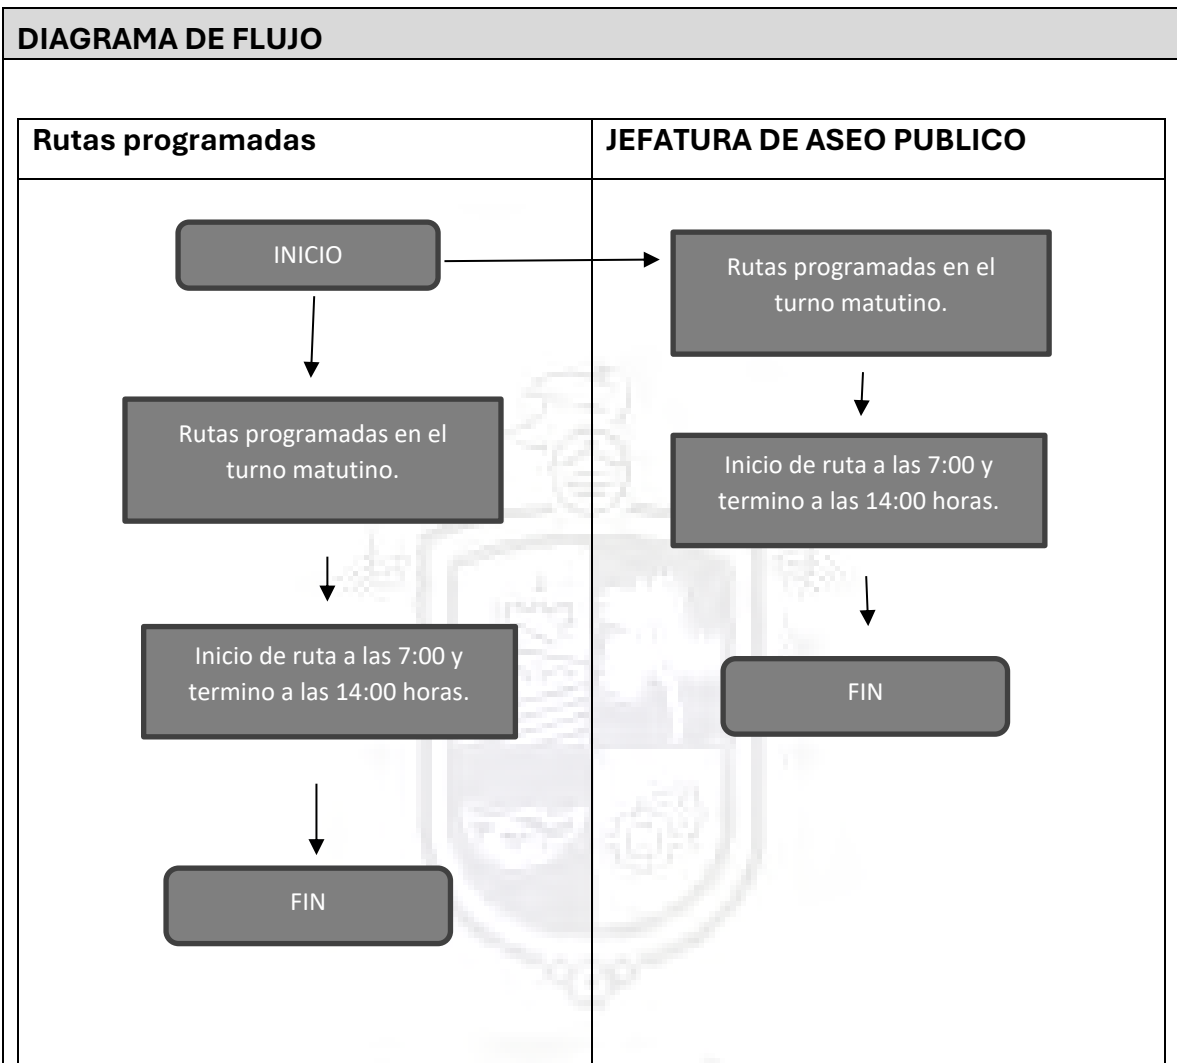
DIAGRAMA DE FLUJO

| Rutas programadas | JEFATURA DE ASEO PUBLICO |
|---|---|
| INICIO<br>Rutas programadas en el turno matutino.<br>Inicio de ruta a las 7:00 y termino a las 14:00 horas.<br>FIN | Rutas programadas en el turno matutino.<br>Inicio de ruta a las 7:00 y termino a las 14:00 horas.<br>FIN |